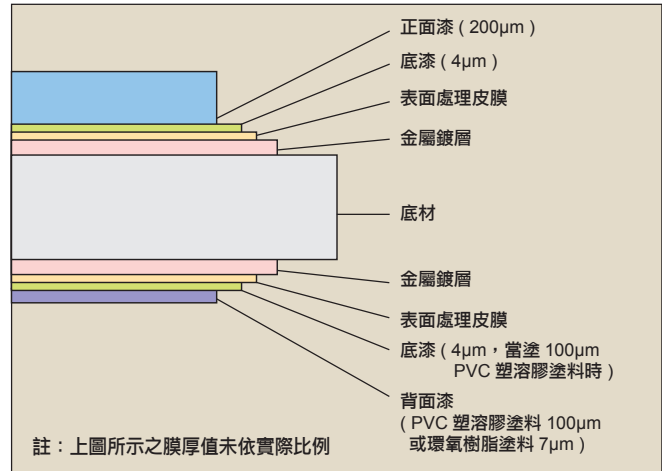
正面漆 ( 200μm )
底漆 ( 4μm )
表面處理皮膜
金屬鍍層
底材
金屬鍍層
表面處理皮膜
底漆 ( 4μm，當塗 100μm PVC 塑溶膠塗料時 )
背面漆 ( PVC 塑溶膠塗料 100μm 或環氧樹脂塗料 7μm )
註：上圖所示之膜厚值未依實際比例